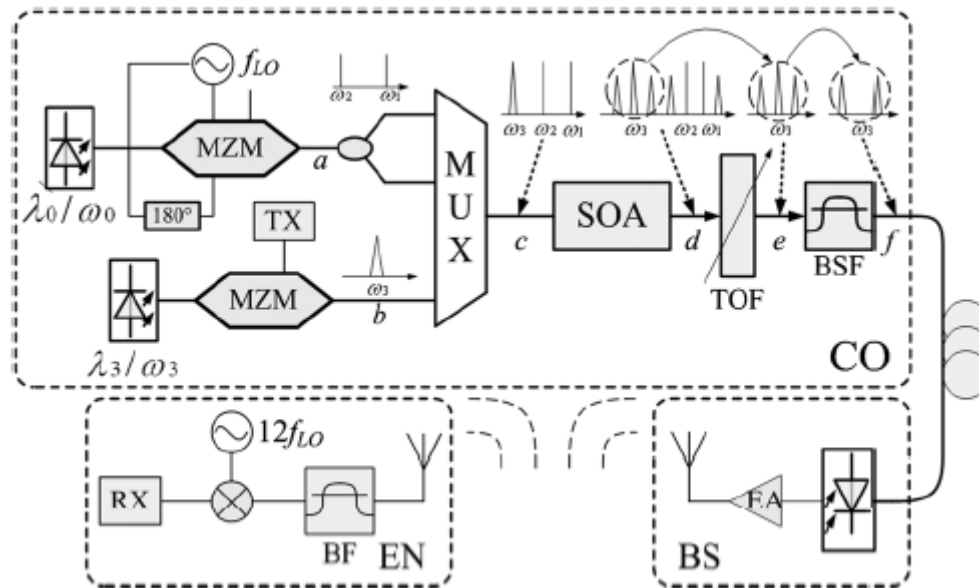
$f_{LO}$

MZM

$\lambda_0/\omega_0$

180°

$a$

$\omega_2$ $\omega_1$

TX

MZM

$\lambda_3/\omega_3$

$\omega_3$

$b$

M U X

$\omega_3$ $\omega_2$ $\omega_1$

$c$

SOA

$\omega_3$ $\omega_2$ $\omega_1$

$d$

TOF

$\omega_3$

$e$

BSF

$\omega_3$

$f$

CO

$12f_{LO}$

RX

BF

EN

PA

BS